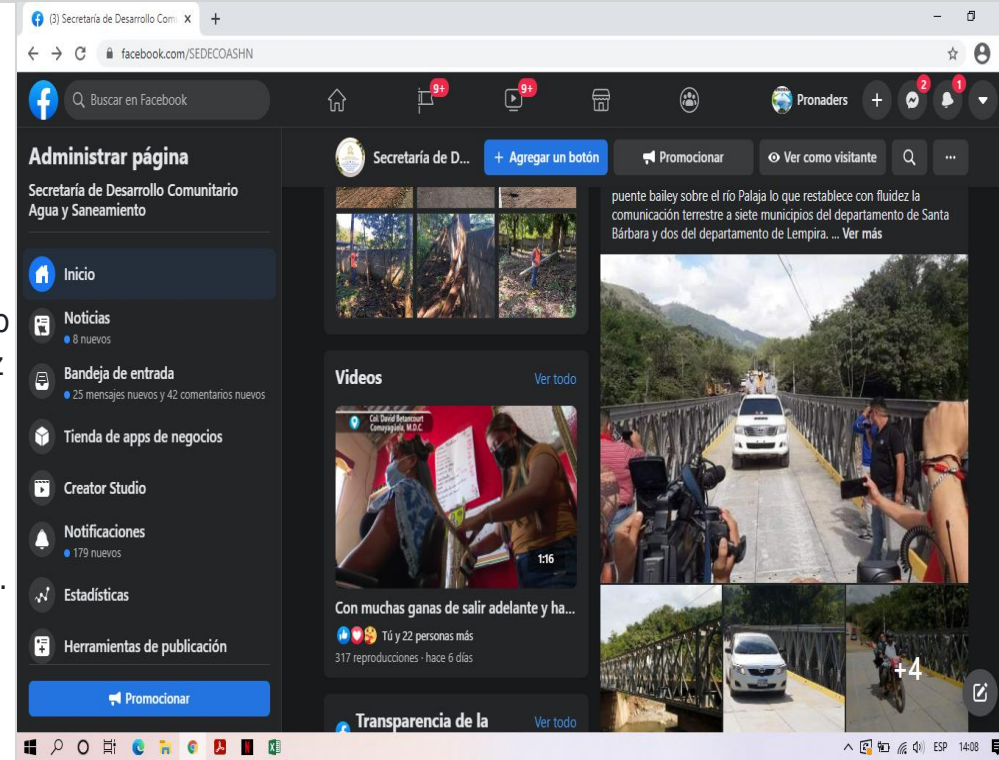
(3) Secretaría de Desarrollo Com ×
facebook.com/SEDECOASHN
Buscar en Facebook
9+
9+
Pronaders
2
1

Administrar página
Secretaría de Desarrollo Comunitario Agua y Saneamiento
Inicio
Noticias
8 nuevos
Bandeja de entrada
25 mensajes nuevos y 42 comentarios nuevos
Tienda de apps de negocios
Creator Studio
Notificaciones
179 nuevos
Estadísticas
Herramientas de publicación
Promocionar

Secretaría de D...
+ Agregar un botón
Promocionar
Ver como visitante

Videos
Ver todo
Col. David Betancourt Comayagüela, M.D.C.
1:16
Con muchas ganas de salir adelante y ha...
Tú y 22 personas más
317 reproducciones · hace 6 días
Transparencia de la
Ver todo

puente bailey sobre el río Palaja lo que restablece con fluidez la comunicación terrestre a siete municipios del departamento de Santa Bárbara y dos del departamento de Lempira. ... Ver más
+4

ESP 14:08